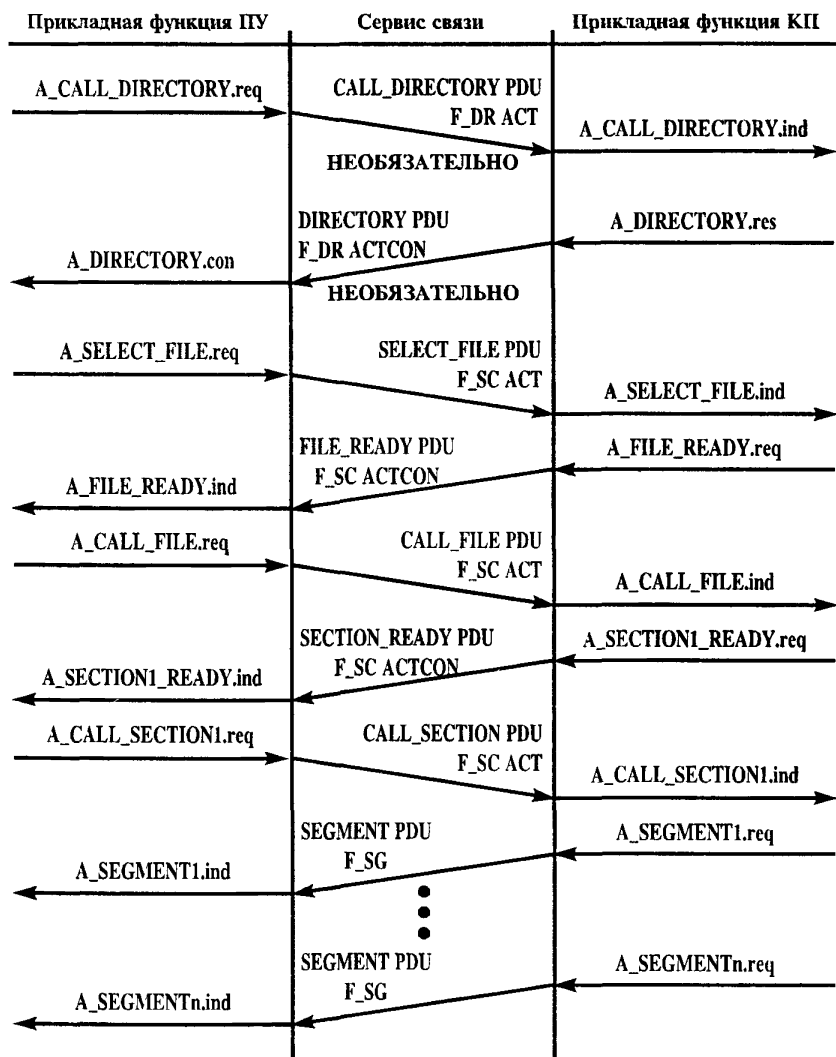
Прикладная функция ПУ

Сервис связи

Прикладная функция КП

A_CALL_DIRECTORY.req

CALL_DIRECTORY PDU
F_DR ACT

A_CALL_DIRECTORY.ind

НЕОБЯЗАТЕЛЬНО

DIRECTORY PDU
F_DR ACTCON

A_DIRECTORY.res

A_DIRECTORY.con

НЕОБЯЗАТЕЛЬНО

A_SELECT_FILE.req

SELECT_FILE PDU
F_SC ACT

A_SELECT_FILE.ind

FILE_READY PDU
F_SC ACTCON

A_FILE_READY.req

A_FILE_READY.ind

A_CALL_FILE.req

CALL_FILE PDU
F_SC ACT

A_CALL_FILE.ind

SECTION_READY PDU
F_SC ACTCON

A_SECTION1_READY.req

A_SECTION1_READY.ind

A_CALL_SECTION1.req

CALL_SECTION PDU
F_SC ACT

A_CALL_SECTION1.ind

SEGMENT PDU
F_SG

A_SEGMENT1.req

A_SEGMENT1.ind

SEGMENT PDU
F_SG

A_SEGMENTn.req

A_SEGMENTn.ind